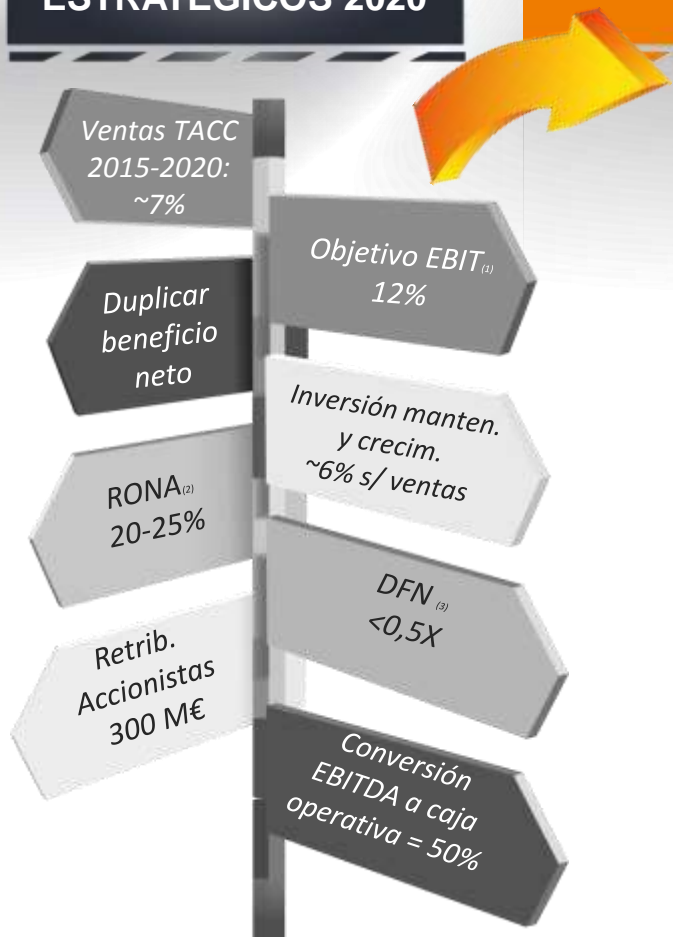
ESTRATÉGICOS 2020

Ventas TACC 2015-2020: ~7%

Objetivo EBIT$_{(1)}$ 12%

Duplicar beneficio neto

Inversión manten. y crecim. ~6% s/ ventas

RONA$_{(2)}$ 20-25%

DFN $_{(3)}$ <0,5X

Retrib. Accionistas 300 M€

Conversión EBITDA a caja operativa = 50%